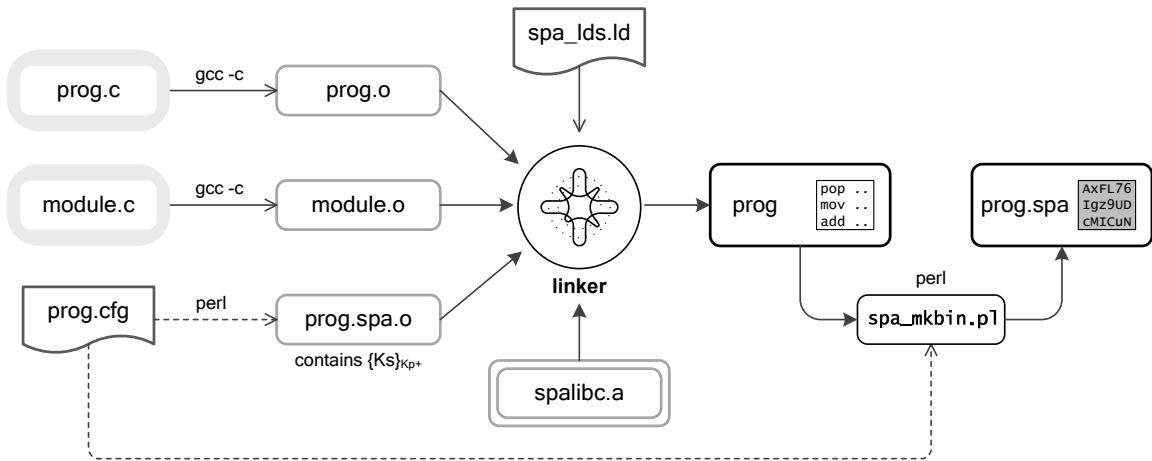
spa_lds.ld

prog.c

gcc -c

prog.o

module.c

gcc -c

module.o

linker

prog

pop ..
mov ..
add ..

prog.spa

AxFL76
Igz9UD
cMICuN

prog.cfg

perl

prog.spa.o

contains $\{Ks\}_{Kp+}$

perl

spa_mkbin.pl

spalibc.a